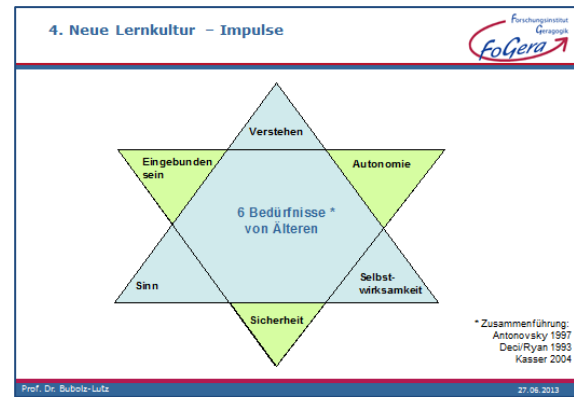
4. Neue Lernkultur – Impulse

Forschungsinstitut Geragogik
FoGera

Verstehen

Eingebunden sein

Autonomie

6 Bedürfnisse * von Älteren

Sinn

Selbstwirksamkeit

Sicherheit

* Zusammenführung:
Antonovsky 1997
Deci/Ryan 1993
Kasser 2004

Prof. Dr. Bubolz-Lutz

27.06.2013